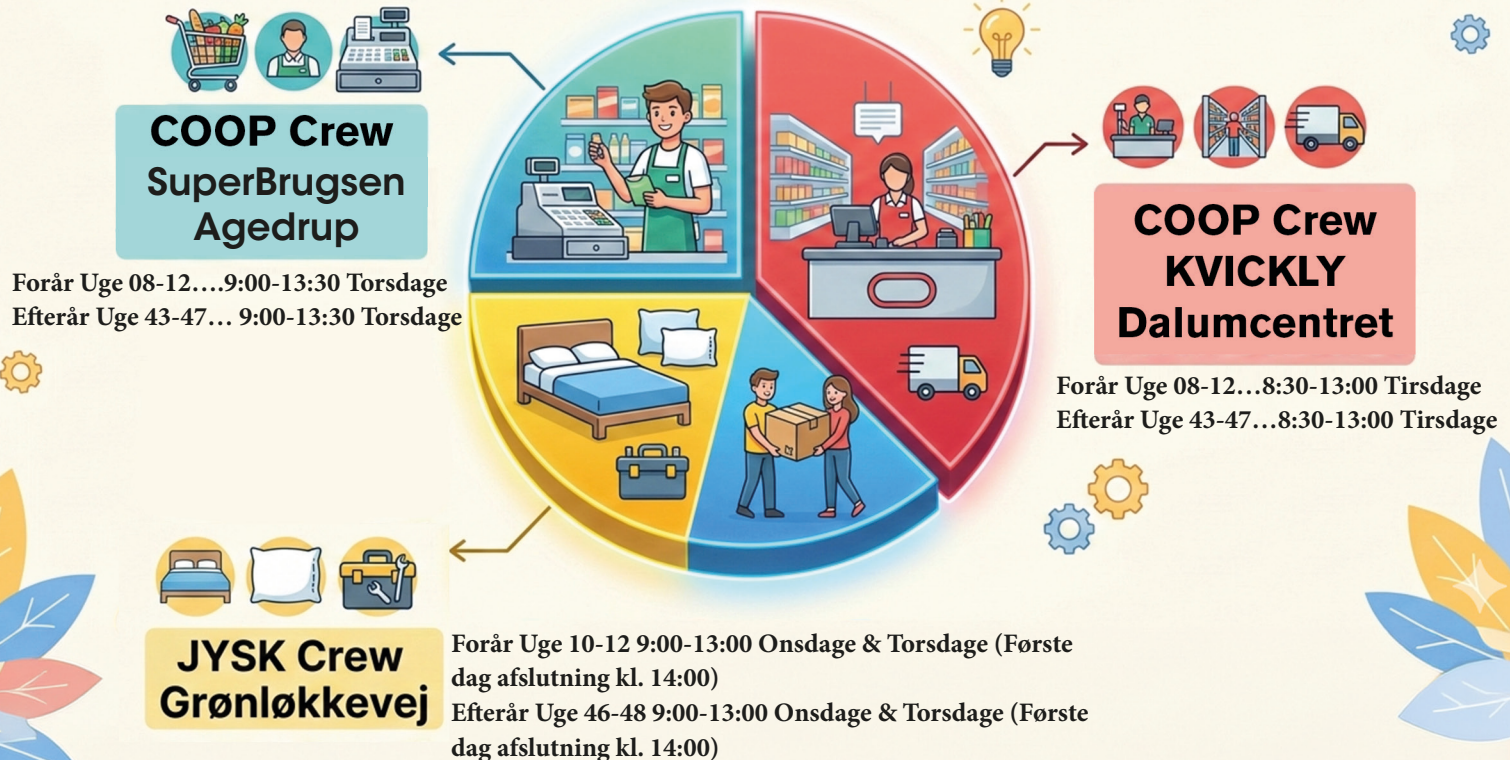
COOP Crew SuperBrugsen Agedrup

Forår Uge 08-12….9:00-13:30 Torsdage
Efterår Uge 43-47… 9:00-13:30 Torsdage

COOP Crew KVICKLY Dalumcentret

Forår Uge 08-12…8:30-13:00 Tirsdage
Efterår Uge 43-47…8:30-13:00 Tirsdage

JYSK Crew Grønløkkevej

Forår Uge 10-12 9:00-13:00 Onsdage & Torsdage (Første dag afslutning kl. 14:00)
Efterår Uge 46-48 9:00-13:00 Onsdage & Torsdage (Første dag afslutning kl. 14:00)